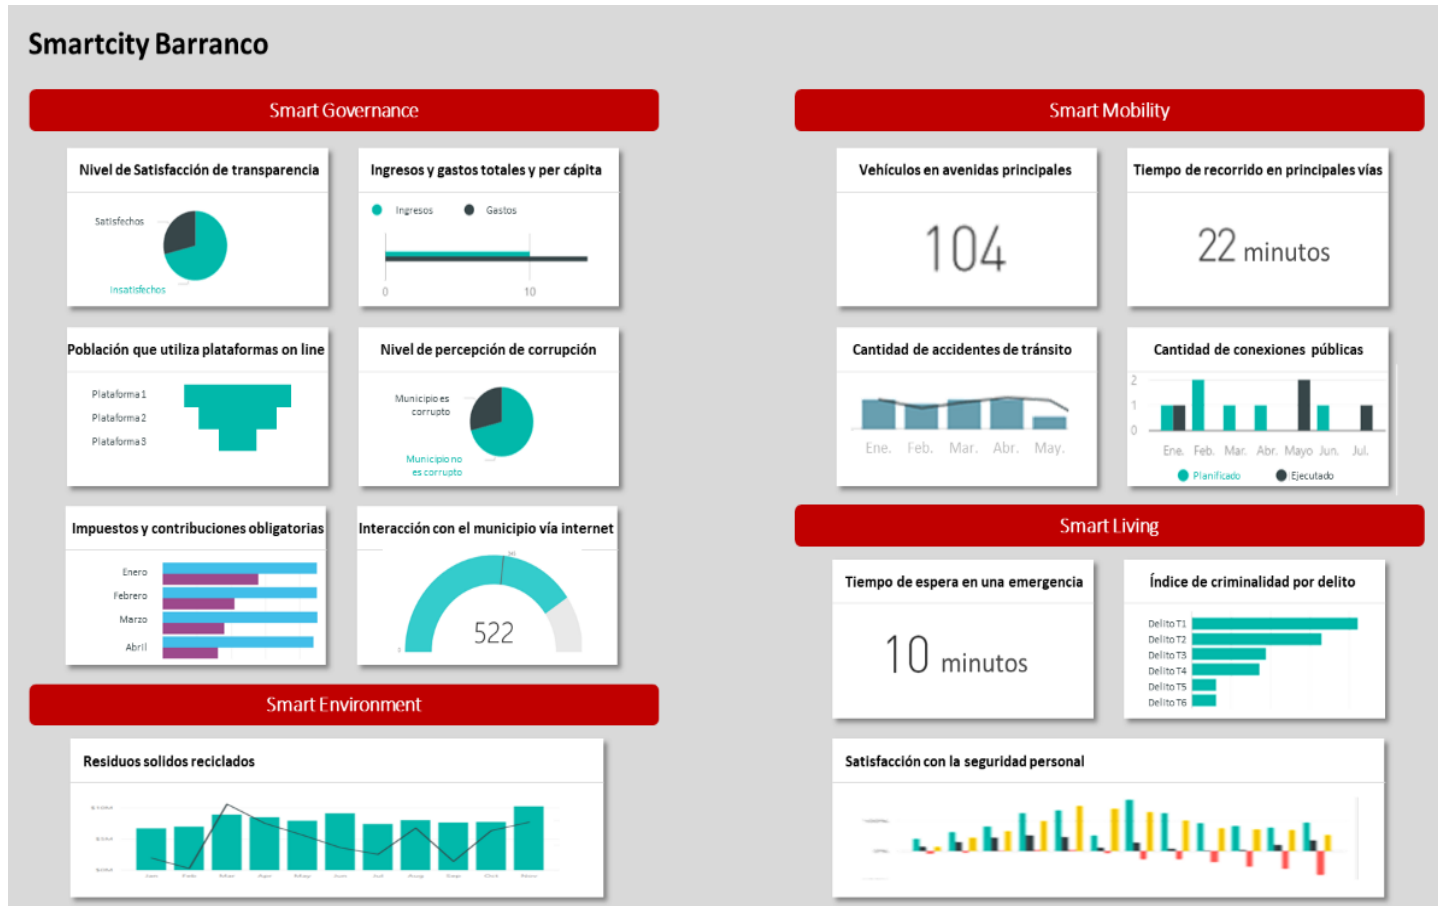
Smartcity Barranco

Smart Governance

Nivel de Satisfacción de transparencia

Satisfechos

Insatisfechos

Ingresos y gastos totales y per cápita

Ingresos Gastos

0 10

Población que utiliza plataformas on line

Plataforma 1
Plataforma 2
Plataforma 3

Nivel de percepción de corrupción

Municipio es corrupto

Municipio no es corrupto

Impuestos y contribuciones obligatorias

Enero
Febrero
Marzo
Abril

Interacción con el municipio vía internet

522

Smart Environment

Residuos solidos reciclados

Smart Mobility

Vehículos en avenidas principales

104

Tiempo de recorrido en principales vías

22 minutos

Cantidad de accidentes de tránsito

Ene. Feb. Mar. Abr. May.

Cantidad de conexiones públicas

2
1
0

Ene. Feb. Mar. Abr. Mayo Jun. Jul.

Planificado Ejecutado

Smart Living

Tiempo de espera en una emergencia

10 minutos

Índice de criminalidad por delito

Delito T1
Delito T2
Delito T3
Delito T4
Delito T5
Delito T6

Satisfacción con la seguridad personal